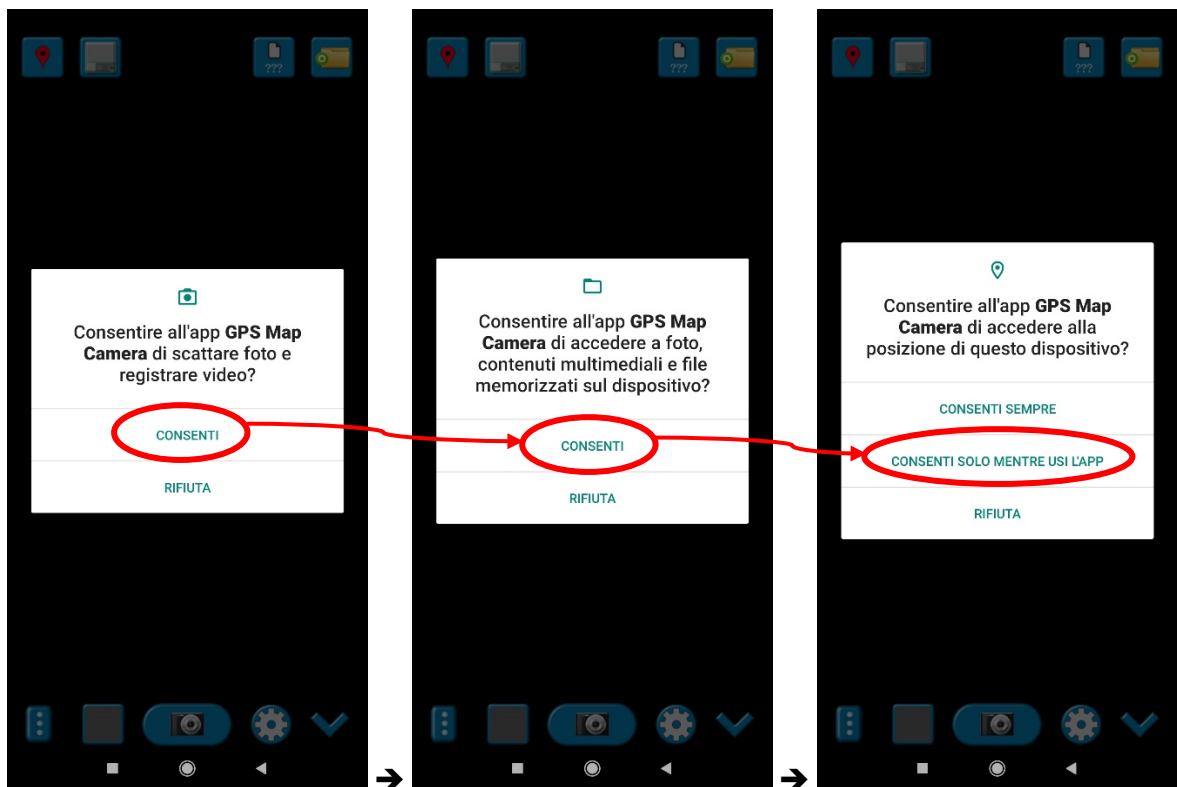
???

Consentire all'app **GPS Map Camera** di scattare foto e registrare video?

CONSENTI

RIFIUTA

???

Consentire all'app **GPS Map Camera** di accedere a foto, contenuti multimediali e file memorizzati sul dispositivo?

CONSENTI

RIFIUTA

???

Consentire all'app **GPS Map Camera** di accedere alla posizione di questo dispositivo?

CONSENTI SEMPRE

CONSENTI SOLO MENTRE USI L'APP

RIFIUTA